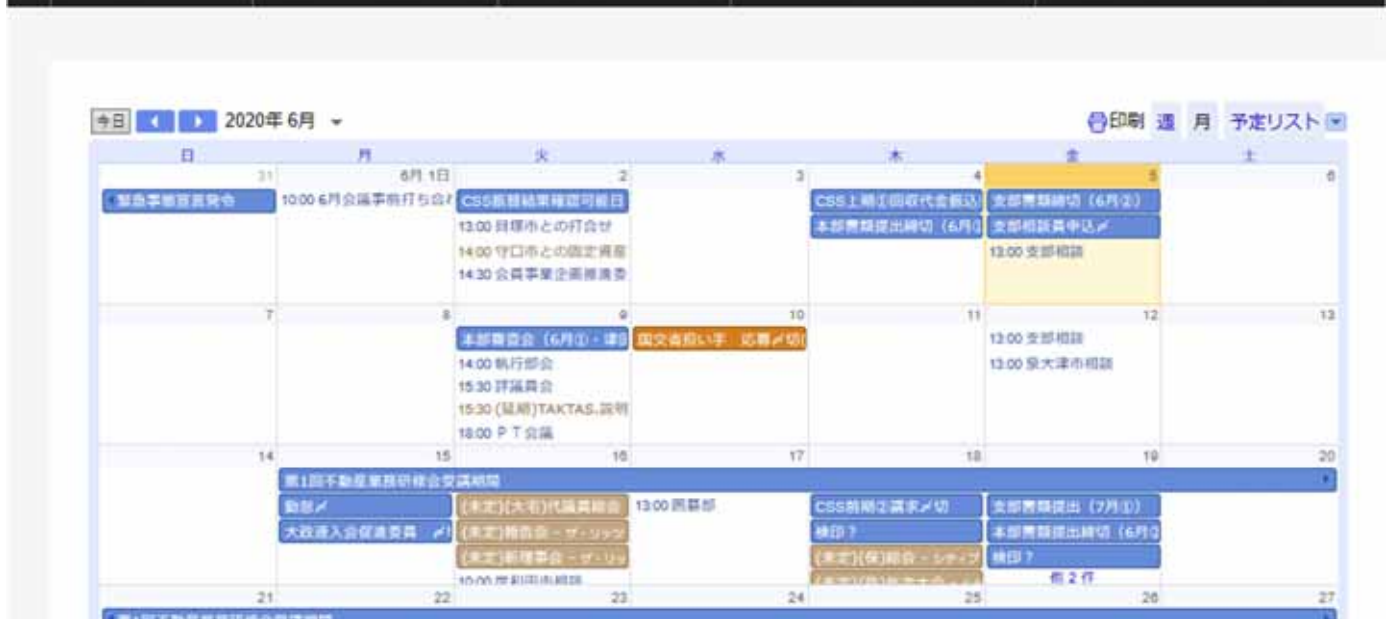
今日 2020年 6月

印刷 週 月 予定リスト

| 日 | 月 | 火 | 水 | 木 | 金 | 土 |
|---|---|---|---|---|---|---|
| 31 緊急事態宣言発令 | 6月 1日 10:00 6月会議事前打ち合 | 2 CSS前期結果確認可能日 13:00 貝塚市との打合せ 14:00 守口市との固定資産 14:30 会員事業企画推進委 | 3 | 4 CSS上期①回収代金振込 本部費類提出締切（6月① | 5 支部書類締切（6月②） 支部相談員申込 13:00 支部相談 | 6 |
| 7 | 8 | 9 本部書資会（6月①・津 14:00 執行部会 15:30 評議員会 15:30 (延期)TAKTAS.説明 18:00 ＰＴ会議 | 10 国交省担い手 応募〆切 | 11 | 12 13:00 支部相談 13:00 泉大津市相談 | 13 |
| 14 | 15 第1回不動産業務研修会受講期間 勤怠〆 大阪連入会促進委員 〆 | 16 (未定)(大石)代議員総会 (未定)報告会 - ザ・リッツ (未定)新理事会 - ザ・リッ 10:00 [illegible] | 17 13:00 両幕部 | 18 CSS前期②請求〆切 検印？ (未定)(保)総会 - シティプ (未定)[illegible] | 19 支部書類提出（7月①） 本部書類提出締切（6月② 検印？ 他 2 件 | 20 |
| 21 | 22 | 23 | 24 | 25 | 26 | 27 |